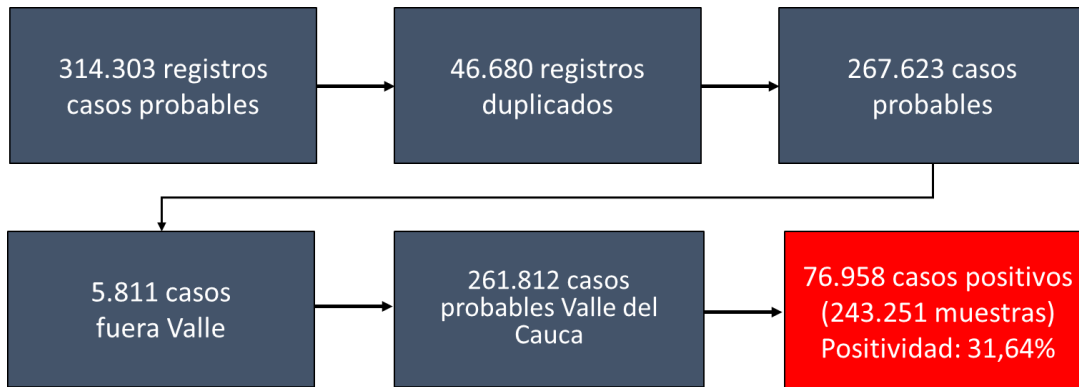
314.303 registros casos probables

46.680 registros duplicados

267.623 casos probables

5.811 casos fuera Valle

261.812 casos probables Valle del Cauca

76.958 casos positivos (243.251 muestras) Positividad: 31,64%